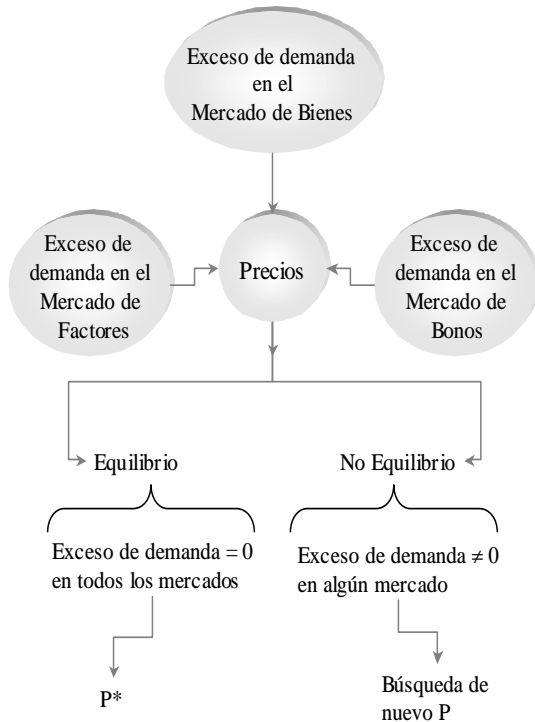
Exceso de demanda en el Mercado de Bienes

Exceso de demanda en el Mercado de Factores

Precios

Exceso de demanda en el Mercado de Bonos

Equilibrio

No Equilibrio

Exceso de demanda = 0 en todos los mercados

Exceso de demanda $\neq 0$ en algún mercado

P*

Búsqueda de nuevo P